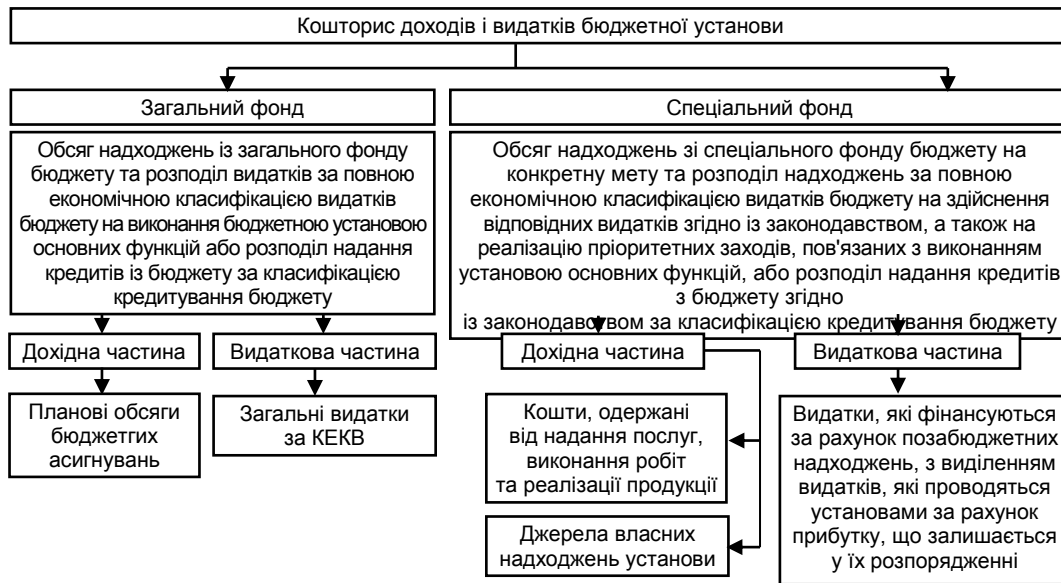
Кошторис доходів і видатків бюджетної установи

Загальний фонд

Обсяг надходжень із загального фонду бюджету та розподіл видатків за повною економічною класифікацією видатків бюджету на виконання бюджетною установою основних функцій або розподіл надання кредитів із бюджету за класифікацією кредитування бюджету

Дохідна частина

Видаткова частина

Планові обсяги бюджетгих асигнувань

Загальні видатки за КЕКВ

Спеціальний фонд

Обсяг надходжень зі спеціального фонду бюджету на конкретну мету та розподіл надходжень за повною економічною класифікацією видатків бюджету на здійснення відповідних видатків згідно із законодавством, а також на реалізацію пріоритетних заходів, пов'язаних з виконанням установою основних функцій, або розподіл надання кредитів з бюджету згідно із законодавством за класифікацією кредитування бюджету

Дохідна частина

Видаткова частина

Кошти, одержані від надання послуг, виконання робіт та реалізації продукції

Джерела власних надходжень установи

Видатки, які фінансуються за рахунок позабюджетних надходжень, з виділенням видатків, які проводяться установами за рахунок прибутку, що залишається у їх розпорядженні